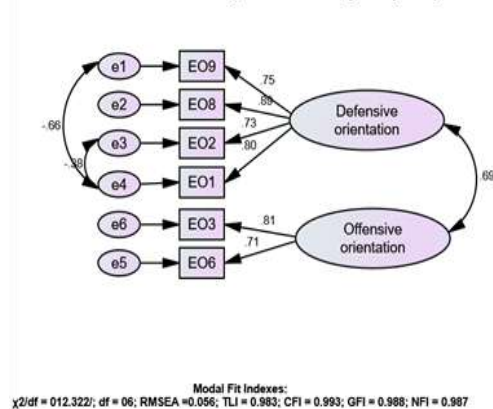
e1
EO9
e2
EO8
e3
EO2
e4
EO1
e6
EO3
e5
EO6
-.66
-.38
.75
.88
.73
.80
Defensive orientation
.69
.81
.71
Offensive orientation

Modal Fit Indexes:
χ2/df = 012.322/; df = 06; RMSEA =0.056; TLI = 0.983; CFI = 0.993; GFI = 0.988; NFI = 0.987